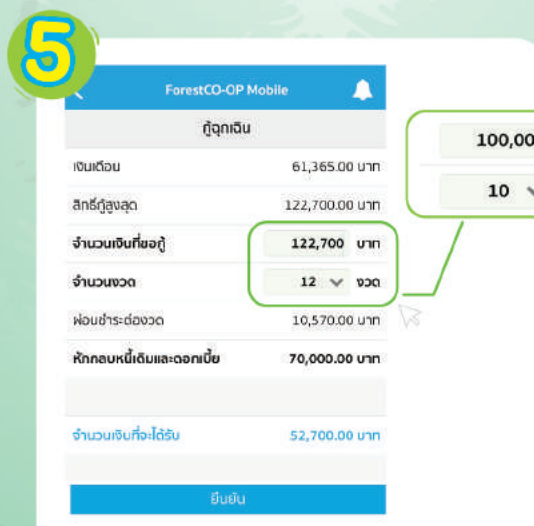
5

ForestCO-OP Mobile

กู้ฉุกเฉิน

| | |
|---|---|
| เงินเดือน | 61,365.00 บาท |
| สิทธิ์กู้สูงสุด | 122,700.00 บาท |
| จำนวนเงินที่ขอกู้ | 122,700 บาท |
| จำนวนงวด | 12 งวด |
| ผ่อนชำระต่องวด | 10,570.00 บาท |
| หักกลบหนี้เดิมและดอกเบี้ย | 70,000.00 บาท |
| จำนวนเงินที่จะได้รับ | 52,700.00 บาท |

ยืนยัน

100,00

10